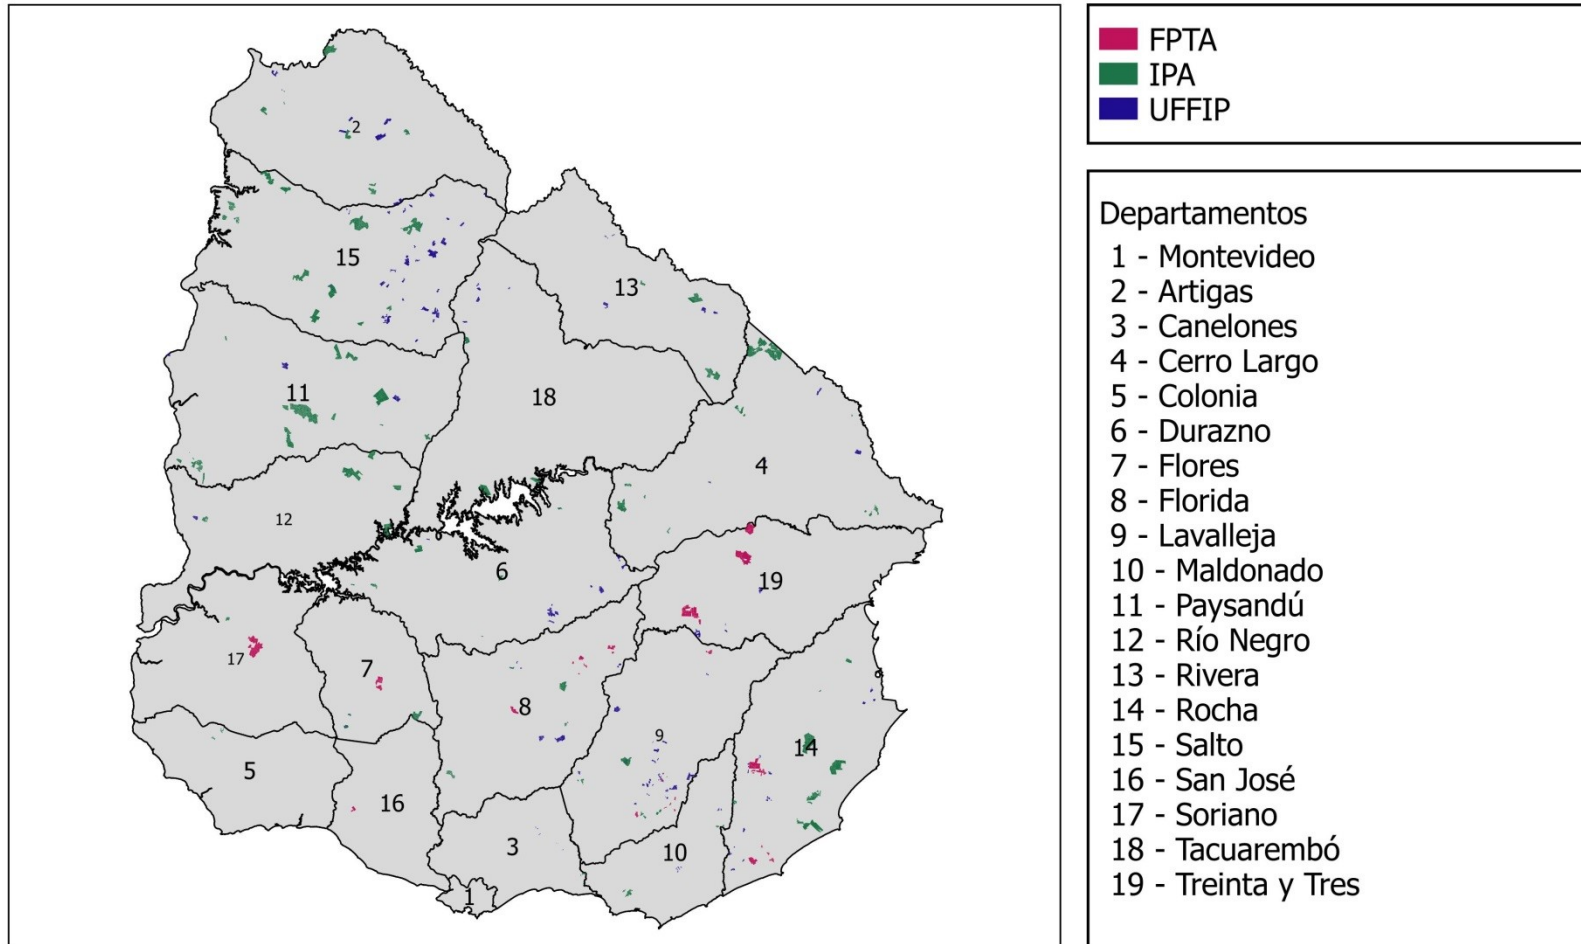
2
15
13
11
18
4
12
6
19
17
7
8
9
14
5
16
3
10
1

FPTA
IPA
UFFIP

Departamentos
1 - Montevideo
2 - Artigas
3 - Canelones
4 - Cerro Largo
5 - Colonia
6 - Durazno
7 - Flores
8 - Florida
9 - Lavalleja
10 - Maldonado
11 - Paysandú
12 - Río Negro
13 - Rivera
14 - Rocha
15 - Salto
16 - San José
17 - Soriano
18 - Tacuarembó
19 - Treinta y Tres